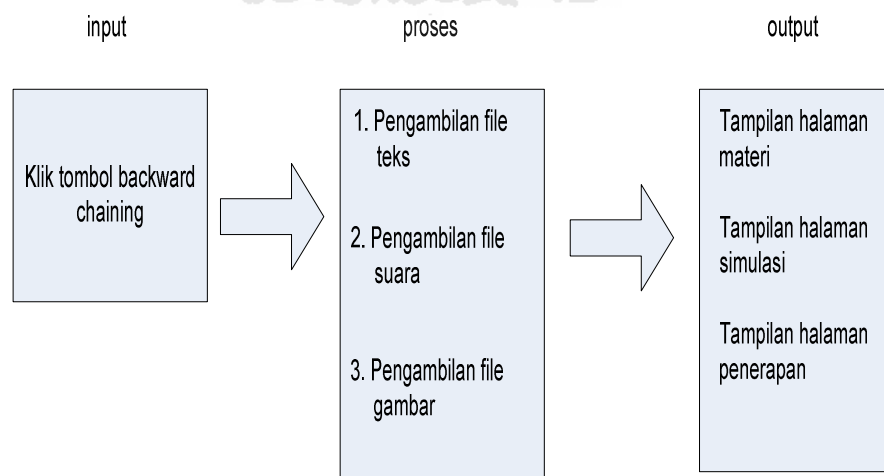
input

proses

output

Klik tombol backward chaining

1. Pengambilan file teks

2. Pengambilan file suara

3. Pengambilan file gambar

Tampilan halaman materi

Tampilan halaman simulasi

Tampilan halaman penerapan